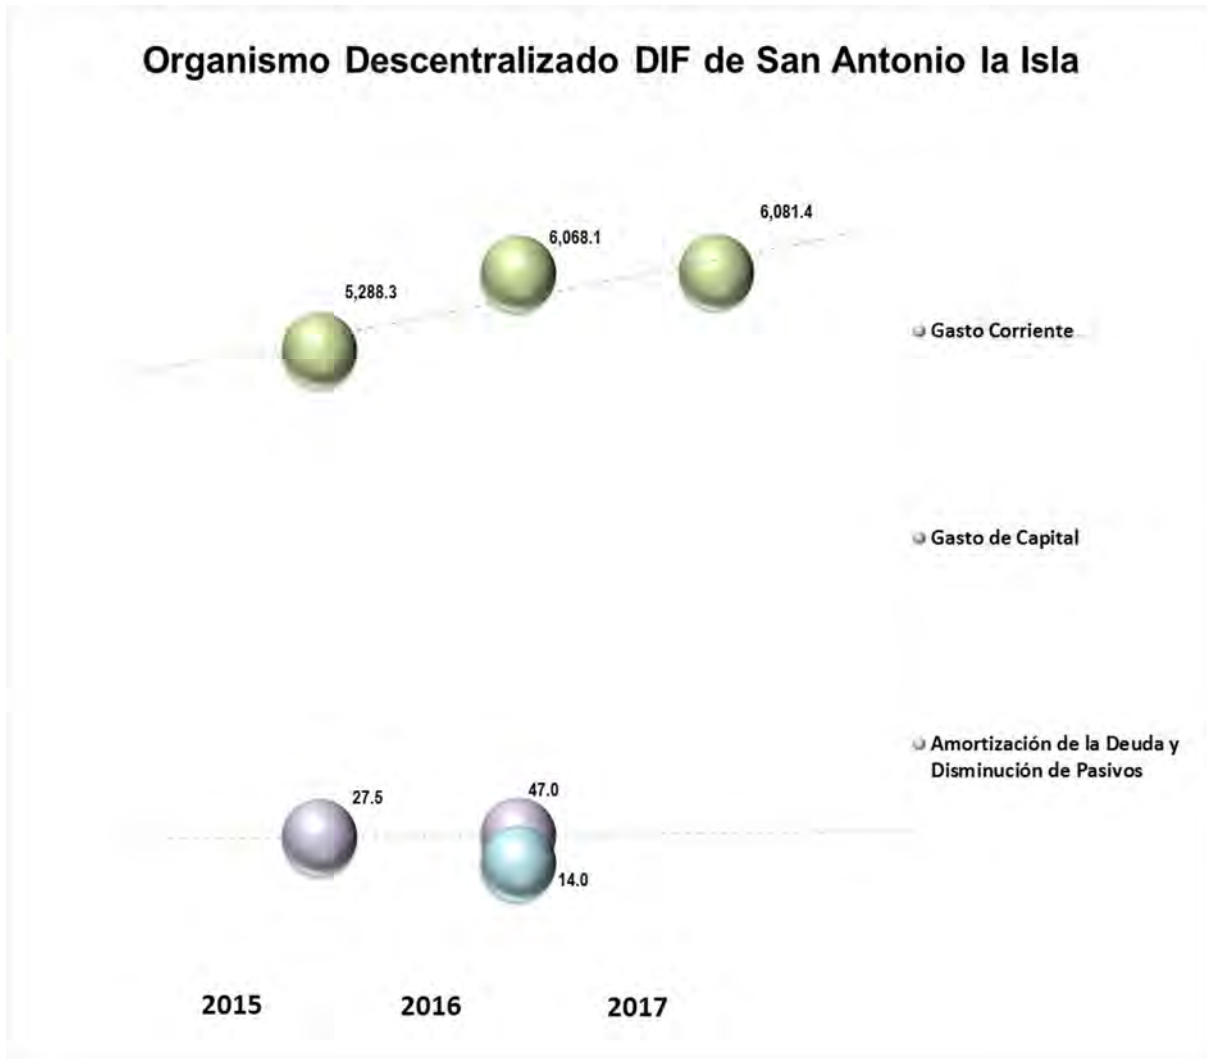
Organismo Descentralizado DIF de San Antonio la Isla

6,081.4

6,068.1

5,288.3

Gasto Corriente

Gasto de Capital

Amortización de la Deuda y Disminución de Pasivos

27.5

47.0

14.0

2015

2016

2017